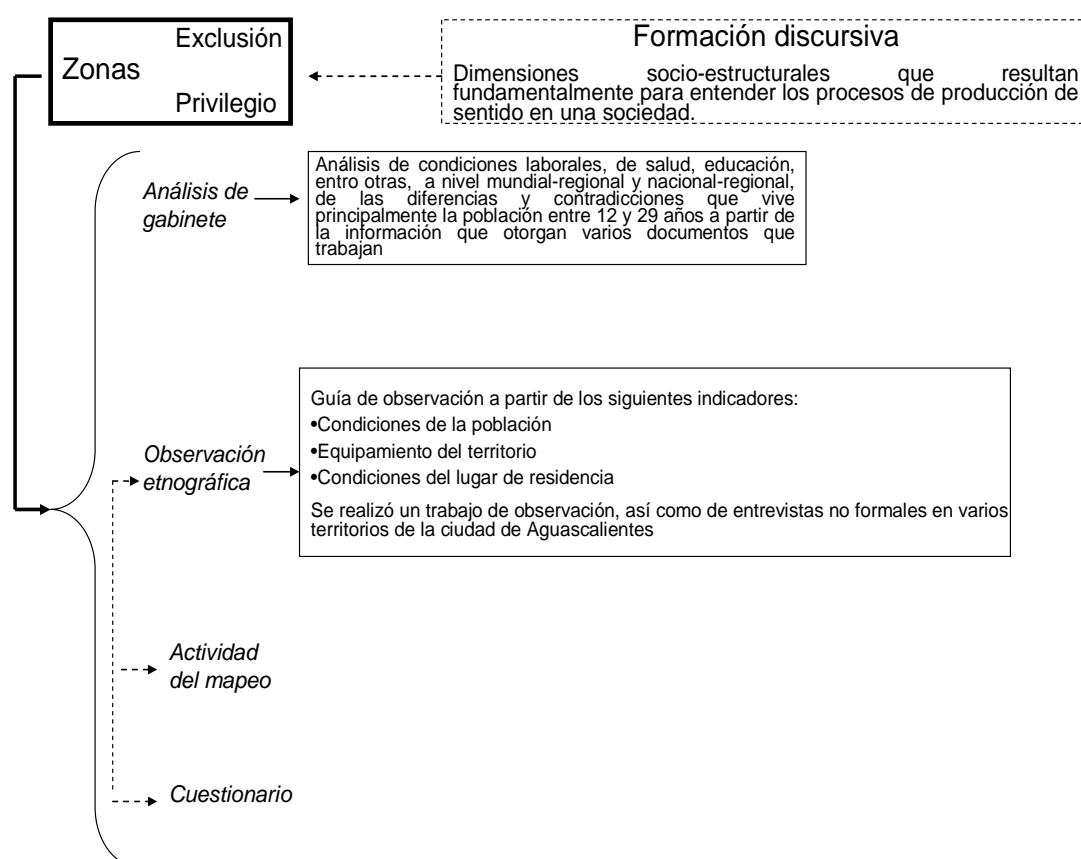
Exclusión
Zonas
Privilegio

Formación discursiva
Dimensiones socio-estructurales que resultan fundamentalmente para entender los procesos de producción de sentido en una sociedad.

Análisis de gabinete

Análisis de condiciones laborales, de salud, educación, entro otras, a nivel mundial-regional y nacional-regional, de las diferencias y contradicciones que vive principalmente la población entre 12 y 29 años a partir de la información que otorgan varios documentos que trabajan

Observación etnográfica

Guía de observación a partir de los siguientes indicadores:
•Condiciones de la población
•Equipamiento del territorio
•Condiciones del lugar de residencia
Se realizó un trabajo de observación, así como de entrevistas no formales en varios territorios de la ciudad de Aguascalientes

Actividad del mapeo

Cuestionario